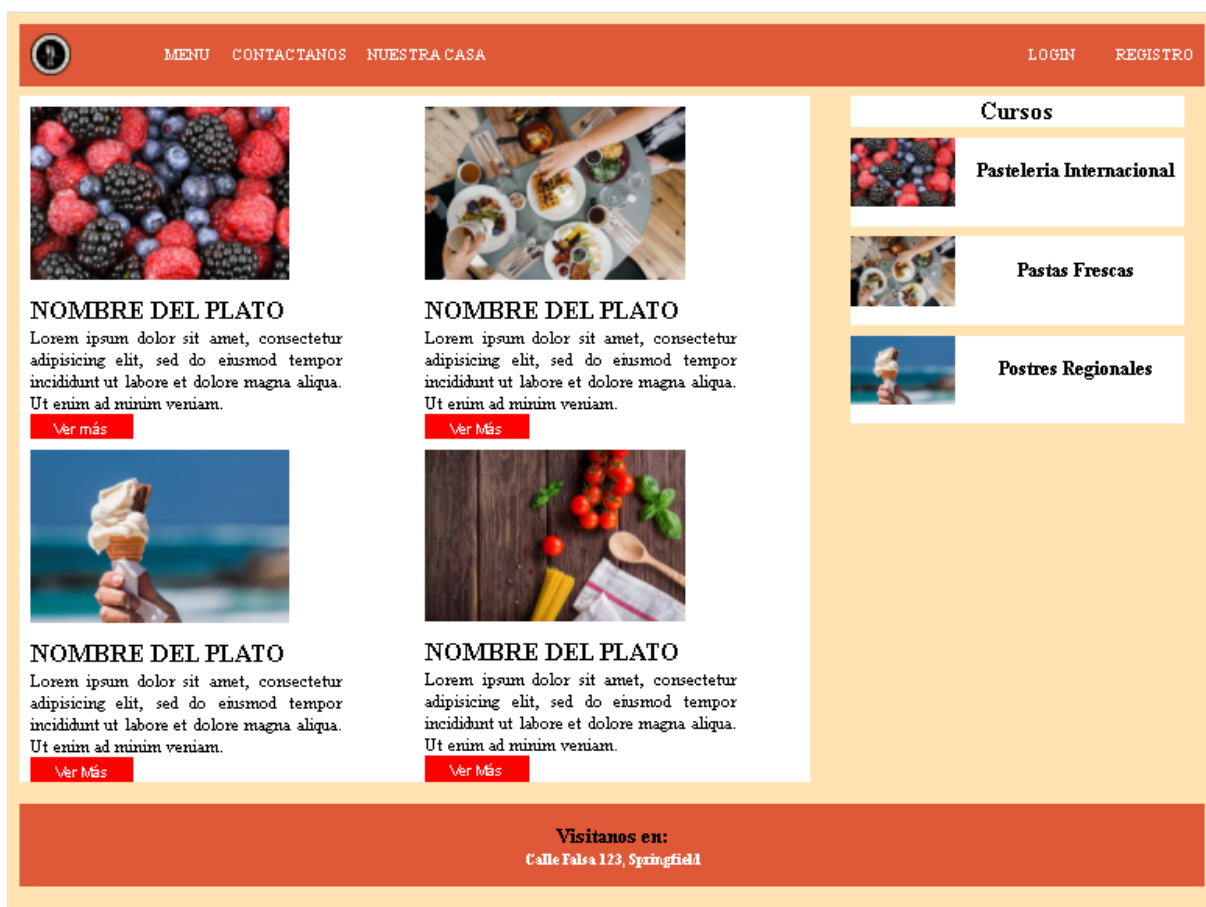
MENU CONTACTANOS NUESTRA CASA LOGIN REGISTRO

NOMBRE DEL PLATO
Lorem ipsum dolor sit amet, consectetur adipisicing elit, sed do eiusmod tempor incididunt ut labore et dolore magna aliqua. Ut enim ad minim veniam.
Ver más

NOMBRE DEL PLATO
Lorem ipsum dolor sit amet, consectetur adipisicing elit, sed do eiusmod tempor incididunt ut labore et dolore magna aliqua. Ut enim ad minim veniam.
Ver Más

NOMBRE DEL PLATO
Lorem ipsum dolor sit amet, consectetur adipisicing elit, sed do eiusmod tempor incididunt ut labore et dolore magna aliqua. Ut enim ad minim veniam.
Ver Más

NOMBRE DEL PLATO
Lorem ipsum dolor sit amet, consectetur adipisicing elit, sed do eiusmod tempor incididunt ut labore et dolore magna aliqua. Ut enim ad minim veniam.
Ver Más

Cursos
Pasteleria Internacional
Pastas Frescas
Postres Regionales

Visitanos en:
Calle Falsa 123, Springfield